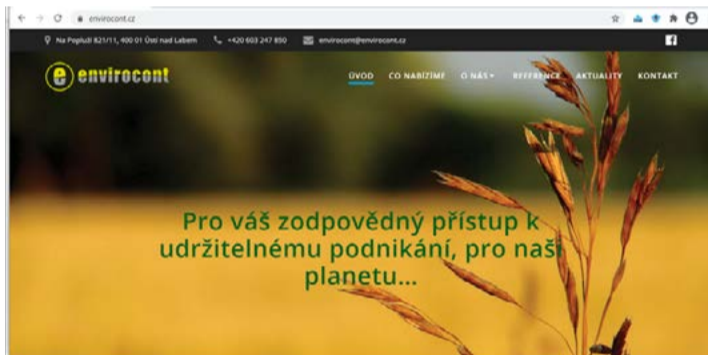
envirocont.cz

Na Popluží 821/11, 400 01 Ústí nad Labem +420 603 247 850 envirocont@envirocont.cz

envirocont

ÚVOD CO NABÍZÍME O NÁS REFERENCE AKTUALITY KONTAKT

Pro váš zodpovědný přístup k udržitelnému podnikání, pro naši planetu...